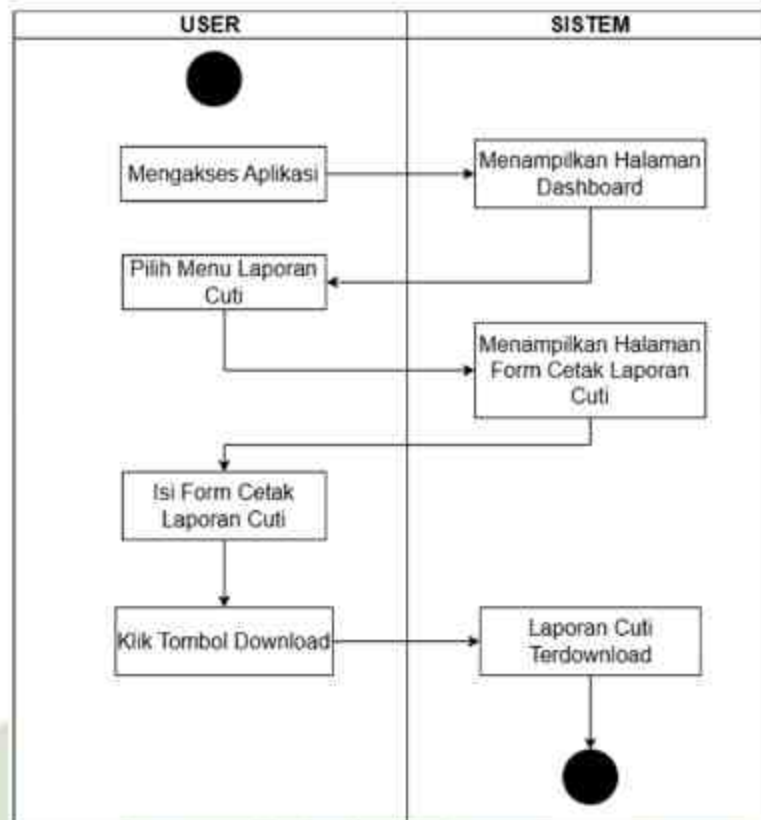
USER

SISTEM

Mengakses Aplikasi

Menampilkan Halaman Dashboard

Pilih Menu Laporan Cuti

Menampilkan Halaman Form Cetak Laporan Cuti

Isi Form Cetak Laporan Cuti

Klik Tombol Download

Laporan Cuti Terdownload